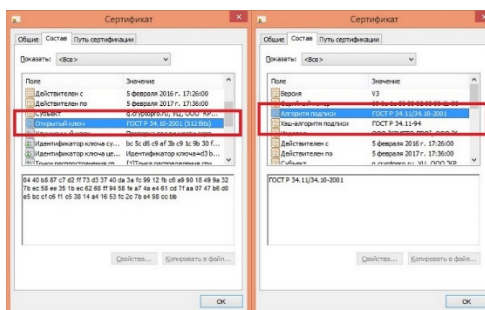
Сертификат

Общие Состав Путь сертификации

Показать: <Все>

| Поле | Значение |
|---|---|
| Действителен с | 5 февраля 2016 г. 17:26:00 |
| Действителен по | 5 февраля 2017 г. 17:36:00 |
| Субъект | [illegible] |
| Открытый ключ | ГОСТ Р 34.10-2001 (512 Bits) |
| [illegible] | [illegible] |
| Идентификатор ключа су... | bc 5c d6 c9 af 3b c9 1c 9b 30 ... |
| Идентификатор ключа це... | Идентификатор ключа=d3 b... |
| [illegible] | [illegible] |

04 40 b8 57 c2 0f 73 d3 37 40 da 3a fc 99 12 fb c6 a9 90 18 49 9a 32 7b ec 58 ee 35 1b ec 62 68 ff 9d 58 fe a7 4a e4 61 cd 7f aa 47 b7 6d d0 e5 bc cf c6 f1 c6 38 14 a4 16 53 fc 2c 7b a4 98 cc bb

Свойства... Копировать в файл...

OK

Сертификат

Общие Состав Путь сертификации

Показать: <Все>

| Поле | Значение |
|---|---|
| Версия | V3 |
| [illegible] | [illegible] |
| Алгоритм подписи | ГОСТ Р 34.11/34.10-2001 |
| Хэш-алгоритм подписи | ГОСТ Р 34.11-94 |
| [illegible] | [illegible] |
| Действителен с | 5 февраля 2016 г. 17:26:00 |
| Действителен по | 5 февраля 2017 г. 17:36:00 |
| Субъект | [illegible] |

ГОСТ Р 34.11/34.10-2001

Свойства... Копировать в файл...

OK